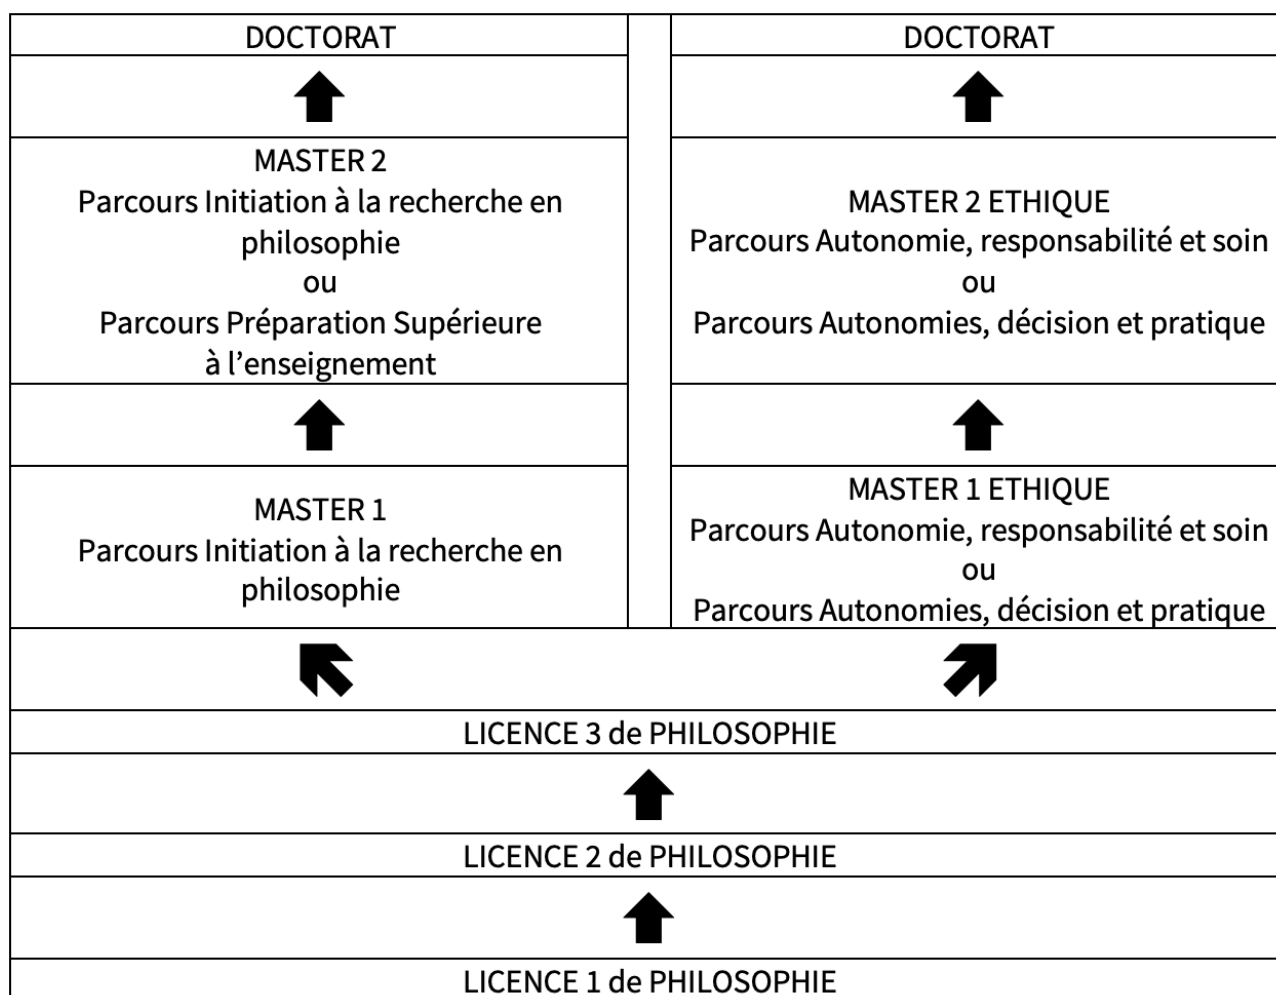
DOCTORAT

MASTER 2
Parcours Initiation à la recherche en philosophie
ou
Parcours Préparation Supérieure à l'enseignement

MASTER 1
Parcours Initiation à la recherche en philosophie

DOCTORAT

MASTER 2 ETHIQUE
Parcours Autonomie, responsabilité et soin
ou
Parcours Autonomies, décision et pratique

MASTER 1 ETHIQUE
Parcours Autonomie, responsabilité et soin
ou
Parcours Autonomies, décision et pratique

LICENCE 3 de PHILOSOPHIE

LICENCE 2 de PHILOSOPHIE

LICENCE 1 de PHILOSOPHIE